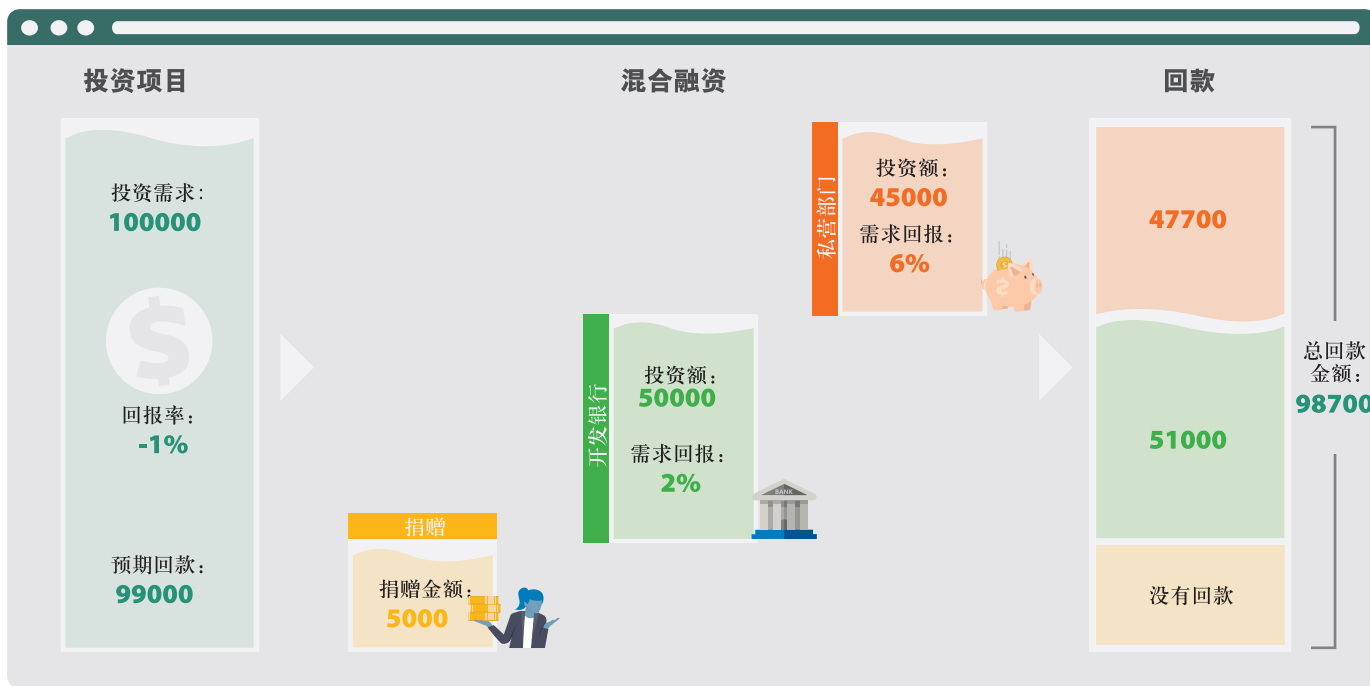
投资项目

投资需求:
100000

回报率:
-1%

预期回款:
99000

混合融资

捐赠
捐赠金额:
5000

开发银行
投资额:
50000
需求回报:
2%

BANK

私营部门
投资额:
45000
需求回报:
6%

回款

47700

51000

没有回款

总回款金额:
98700